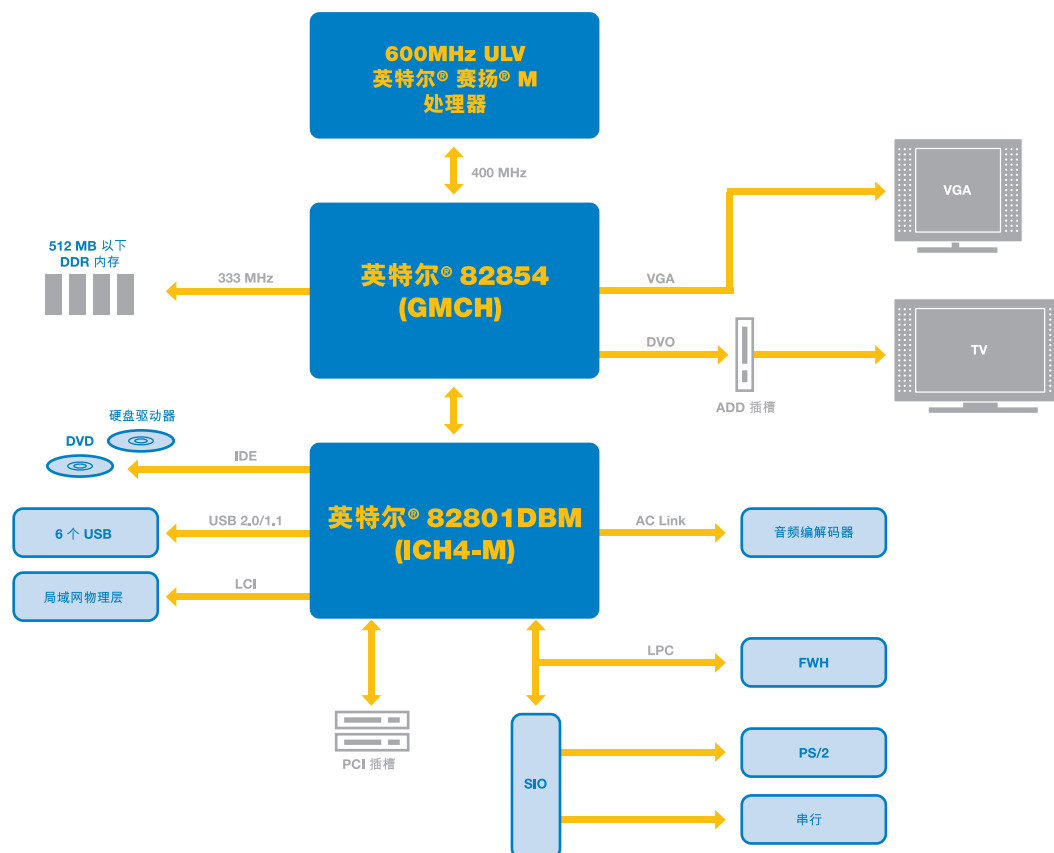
600MHz ULV
英特尔® 赛扬® M
处理器

400 MHz

512 MB 以下
DDR 内存

333 MHz

英特尔® 82854
(GMCH)

VGA

VGA

DVO

ADD 插槽

TV

硬盘驱动器

DVD

IDE

英特尔® 82801DBM
(ICH4-M)

6 个 USB

USB 2.0/1.1

AC Link

音频编解码器

局域网物理层

LCI

LPC

FWH

PCI 插槽

SIO

PS/2

串行